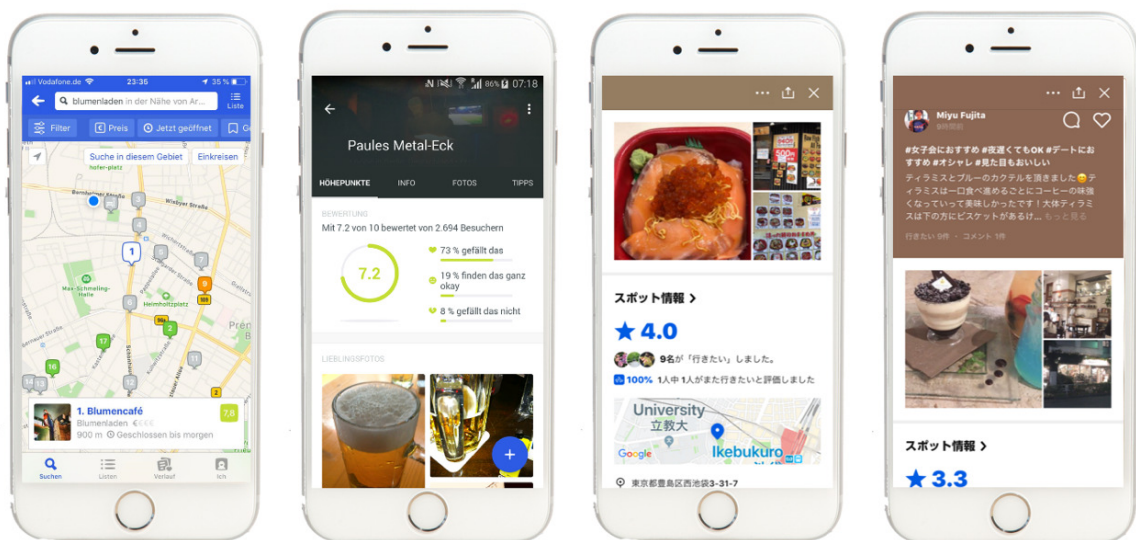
Vodafone.de 23:35 35 %

blumenladen in der Nähe von Ar...

Liste

Filter

Preis

Jetzt geöffnet

Suche in diesem Gebiet

Einkreisen

Max-Schmeling-Halle

Heinholtzplatz

1. Blumencafé

Blumenladen €€€€

900 m Geschlossen bis morgen

7.8

Suchen

Listen

Verlauf

Ich

86% 07:18

Paules Metal-Eck

HÖHEPUNKTE

INFO

FOTOS

TIPPS

BEWERTUNG

Mit 7.2 von 10 bewertet von 2.694 Besuchern

7.2

73 % gefällt das

19 % finden das ganz okay

8 % gefällt das nicht

LIEBLINGSFOTOS

+

スポット情報 >

★ 4.0

9名が「行きたい」しました。

100% 1人中 1人がまた行きたいと評価しました

University

立教大

Ikebukuro

Google

東京都豊島区西池袋3-31-7

Miyu Fujita

#女子会におすすめ #夜遅くてもOK #デートにおすすめ #オシャレ #見た目もおいしい

ティラミスとブルーのカクテルを頂きました😊ティラミスは一口食べ進めるごとにコーヒーの味強くなっていって美味しかったです！大体ティラミスは下の方にビスケットがあるけ... もっと見る

行きたい 9件 ・ コメント 1件

スポット情報 >

★ 3.3